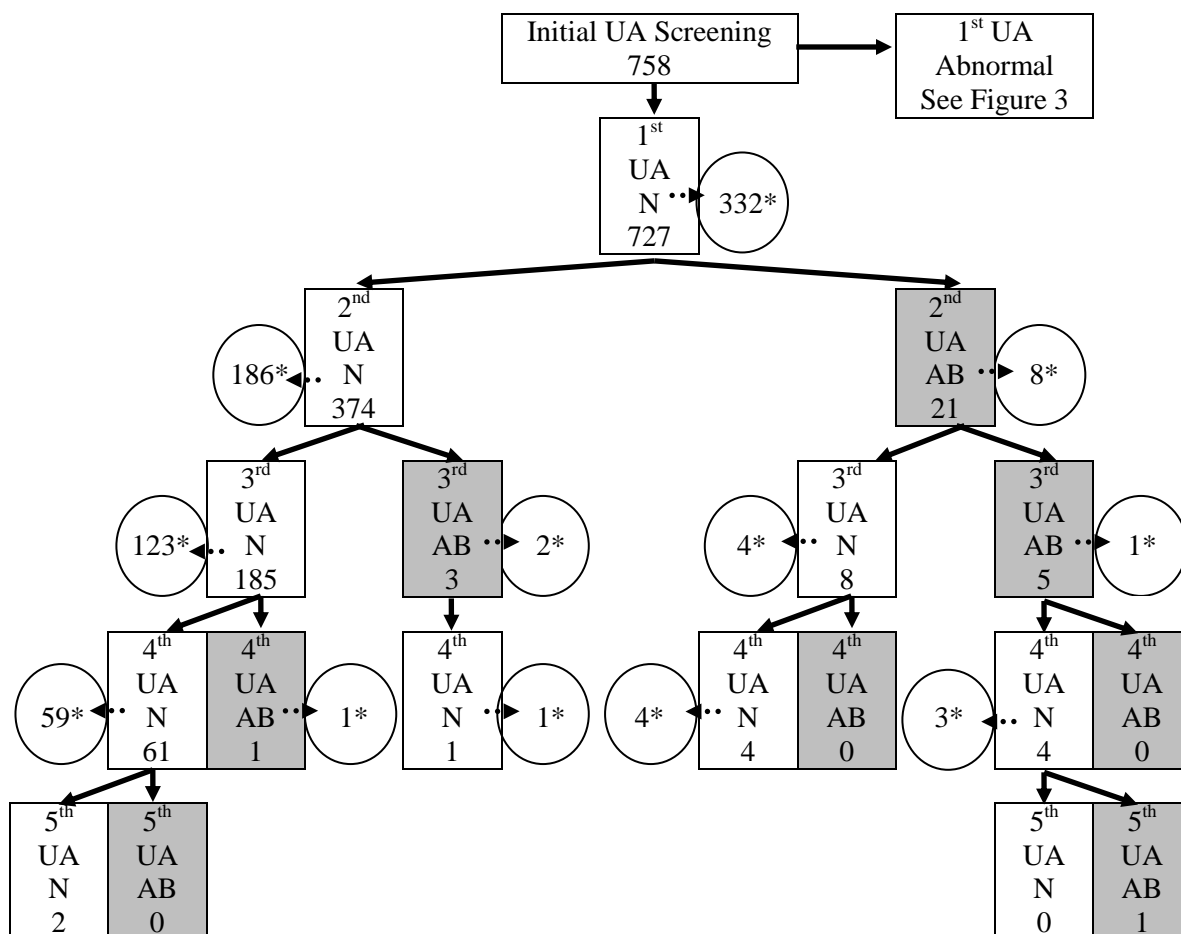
Initial UA Screening 758

1$^{st}$ UA Abnormal See Figure 3

1$^{st}$ UA N 727

332*

2$^{nd}$ UA N 374

186*

2$^{nd}$ UA AB 21

8*

3$^{rd}$ UA N 185

123*

3$^{rd}$ UA AB 3

2*

3$^{rd}$ UA N 8

4*

3$^{rd}$ UA AB 5

1*

4$^{th}$ UA N 61

59*

4$^{th}$ UA AB 1

1*

4$^{th}$ UA N 1

1*

4$^{th}$ UA N 4

4*

4$^{th}$ UA AB 0

4$^{th}$ UA N 4

3*

4$^{th}$ UA AB 0

5$^{th}$ UA N 2

5$^{th}$ UA AB 0

5$^{th}$ UA N 0

5$^{th}$ UA AB 1